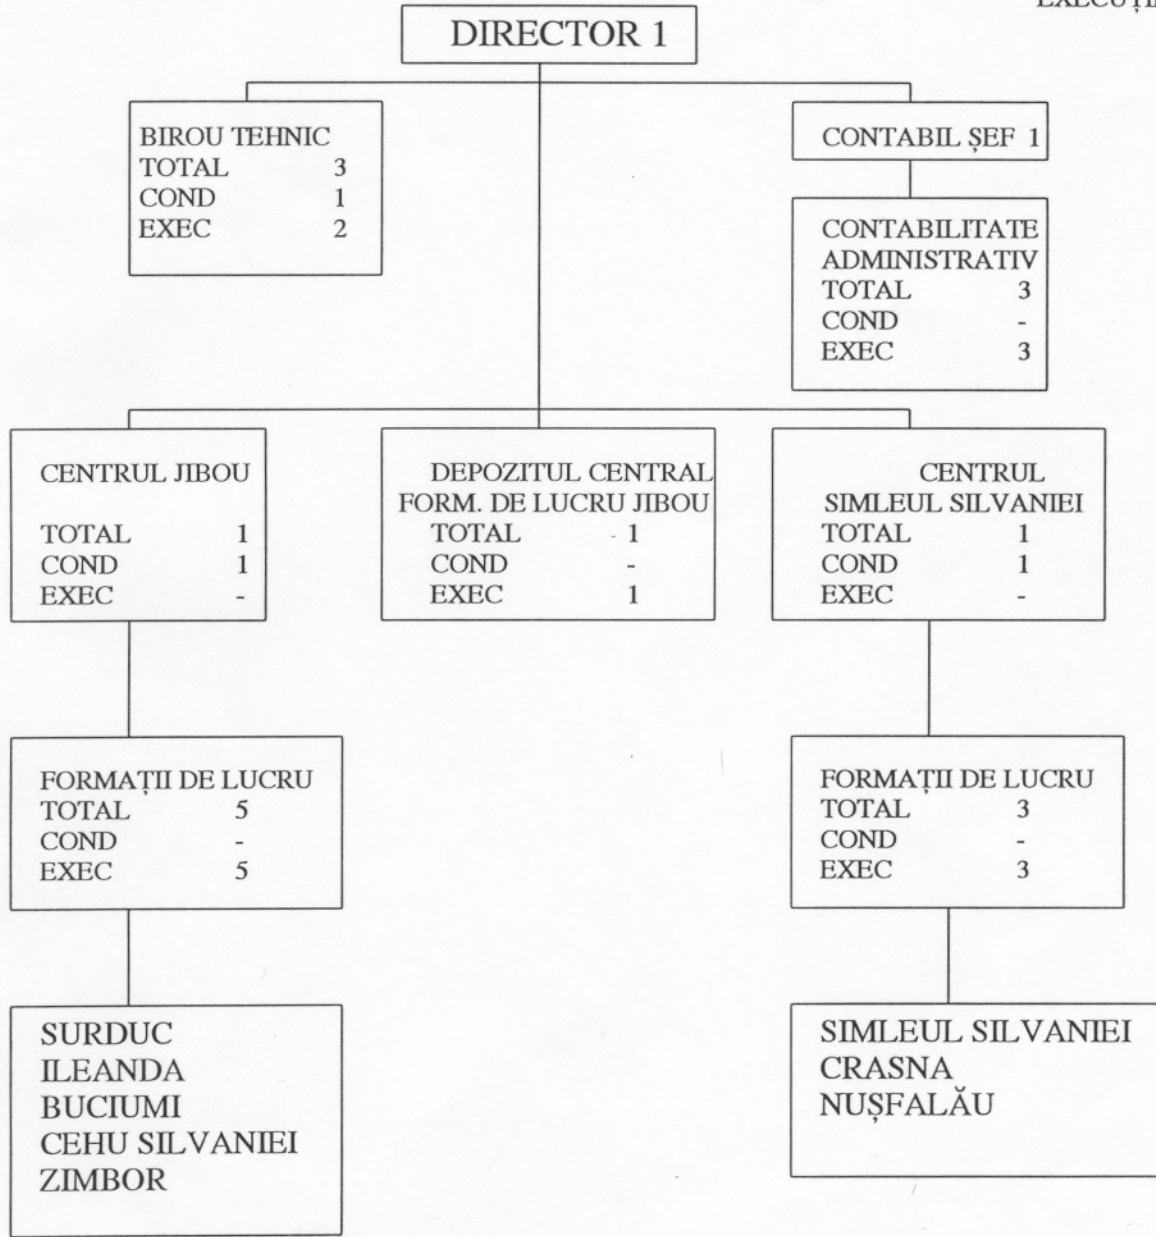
EXECUȚII

DIRECTOR 1

BIROU TEHNIC
TOTAL 3
COND 1
EXEC 2

CONTABIL ȘEF 1

CONTABILITATE
ADMINISTRATIV
TOTAL 3
COND -
EXEC 3

CENTRUL JIBOU
TOTAL 1
COND 1
EXEC -

DEPOZITUL CENTRAL
FORM. DE LUCRU JIBOU
TOTAL 1
COND -
EXEC 1

CENTRUL
SIMLEUL SILVANIEI
TOTAL 1
COND 1
EXEC -

FORMAȚII DE LUCRU
TOTAL 5
COND -
EXEC 5

FORMAȚII DE LUCRU
TOTAL 3
COND -
EXEC 3

SURDUC
ILEANDA
BUCIUMI
CEHU SILVANIEI
ZIMBOR

SIMLEUL SILVANIEI
CRASNA
NUȘFALĂU